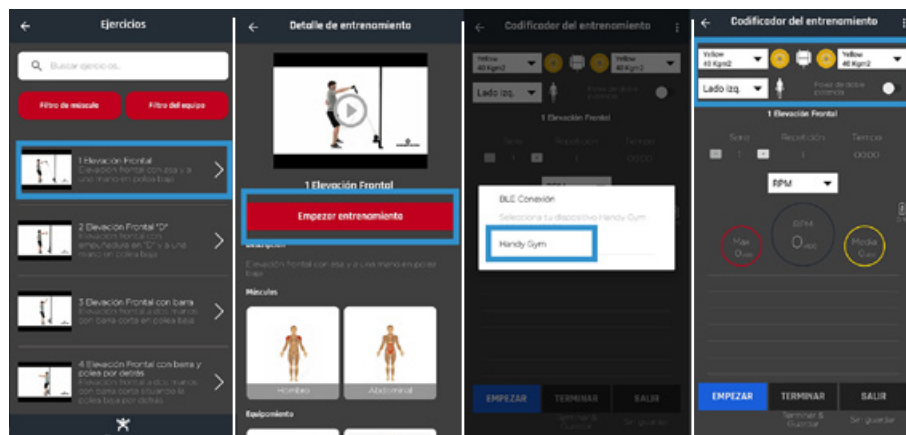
Ejercicios

Buscar ejercicios...

Filtro de músculo

Filtro del equipo

1 Elevación Frontal
Elevación frontal con asa y a una mano en polea baja

2 Elevación Frontal "D"
Elevación frontal con empuñadura en "D" y a una mano en polea baja

3 Elevación Frontal con barra
Elevación frontal a dos manos con barra corta en polea baja

4 Elevación Frontal con barra y polea por detrás
Elevación frontal a dos manos con barra corta situando la polea baja por detrás

Detalle de entrenamiento

1 Elevación Frontal

Empezar entrenamiento

Descripción

Elevación frontal con asa y a una mano en polea baja

Músculos

Hombro

Abdominal

Equipamiento

Codificador del entrenamiento

Yellow 40 Kgm2

Yellow 40 Kgm2

Lado izq.

Poner de doble potencia

1 Elevación Frontal

Serie

Repetición

Tiempo

BLE Conexión

Selecciona tu dispositivo Handy Gym

Handy Gym

EMPEZAR

TERMINAR

SALIR

Terminar & Guardar

Sin guardar

Codificador del entrenamiento

Yellow 40 Kgm2

Yellow 40 Kgm2

Lado izq.

Poner de doble potencia

1 Elevación Frontal

Serie
1

Repetición
1

Tiempo
00:00

RPM

RPM
0

Max
0

Media
0

EMPEZAR

TERMINAR

SALIR

Terminar & Guardar

Sin guardar